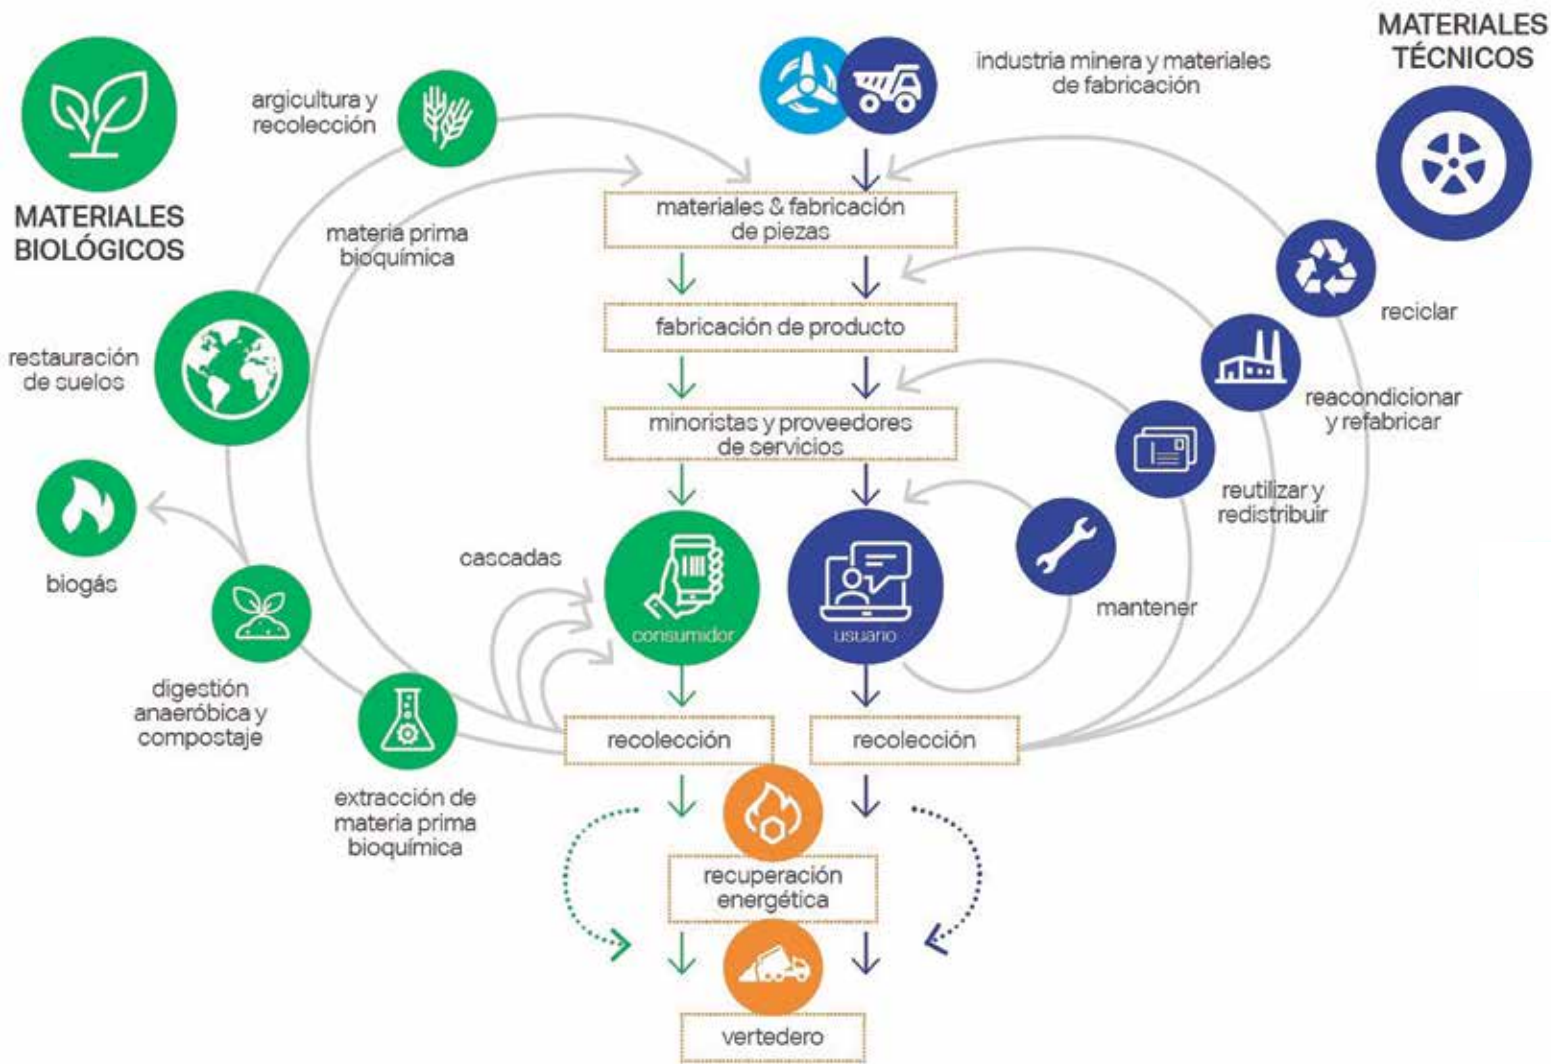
MATERIALES BIOLÓGICOS

argicultura y recolección

materia prima bioquímica

restauración de suelos

biogás

digestión anaeróbica y compostaje

extracción de materia prima bioquímica

cascadas

industria minera y materiales de fabricación

MATERIALES TÉCNICOS

materiales & fabricación de piezas

fabricación de producto

minoristas y proveedores de servicios

consumidor

usuario

recolección

recolección

recuperación energética

vertedero

reciclar

reacondicionar y refabricar

reutilizar y redistribuir

mantener